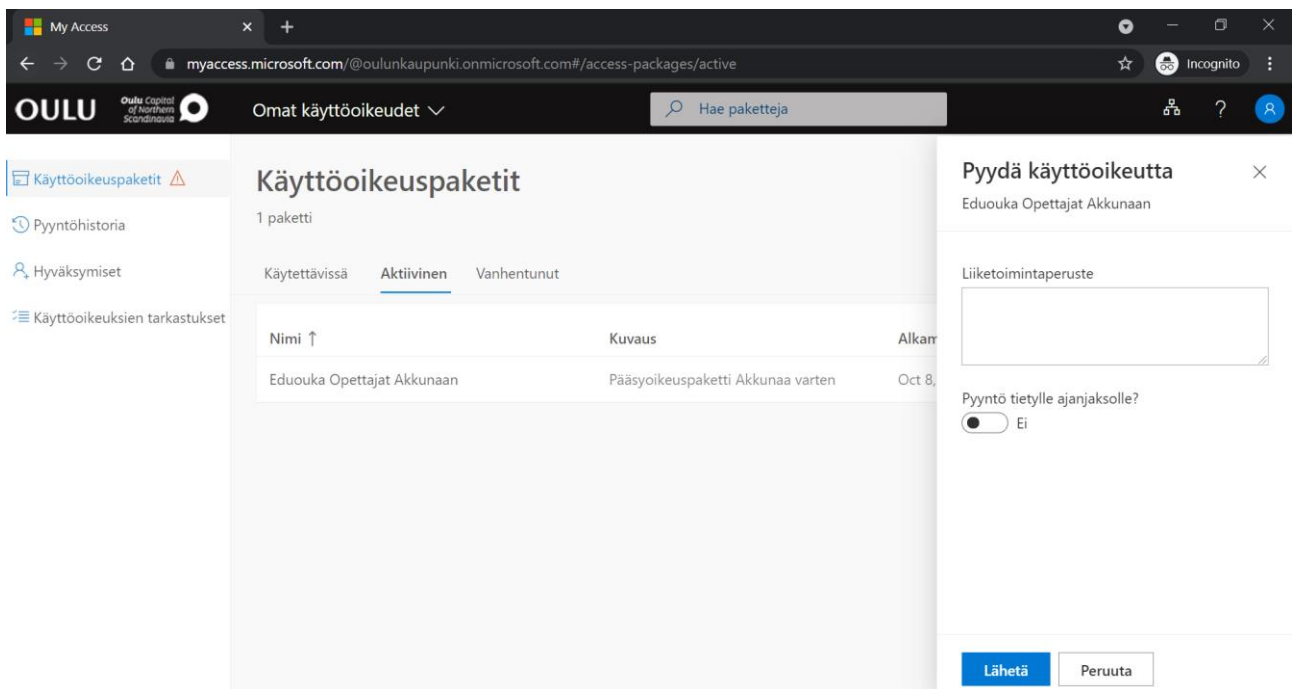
My Access

myaccess.microsoft.com/@oulunkaupunki.onmicrosoft.com#/access-packages/active

Incognito

OULU Oulu Capital of Northern Scandinavia

Omat käyttöoikeudet

Hae paketteja

Käyttöoikeuspaketit

Pyyntöhistoria

Hyväksymiset

Käyttöoikeuksien tarkastukset

Käyttöoikeuspaketit

1 paketti

Käytettävissä Aktiivinen Vanhentunut

| Nimi ↑ | Kuvaus | Alkam |
|---|---|---|
| Eduouka Opettajat Akkunaan | Pääsyoikeuspaketti Akkunaa varten | Oct 8, |

Pyydä käyttöoikeutta

Eduouka Opettajat Akkunaan

Liiketoimintaperuste

Pyyntö tietylle ajanjaksolle?

Ei

Lähetä Peruuta